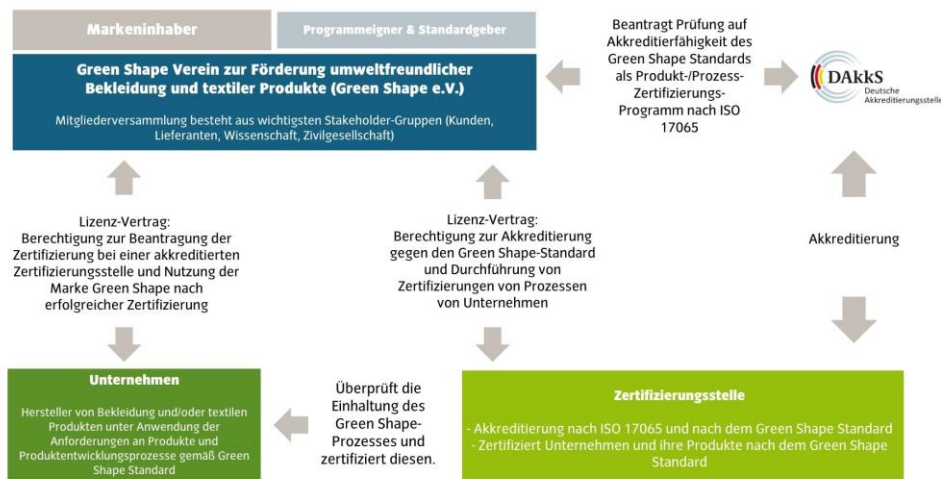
Markeninhaber

Programmeigner & Standardgeber

Green Shape Verein zur Förderung umweltfreundlicher Bekleidung und textiler Produkte (Green Shape e.V.)

Mitgliederversammlung besteht aus wichtigsten Stakeholder-Gruppen (Kunden, Lieferanten, Wissenschaft, Zivilgesellschaft)

Beantragt Prüfung auf Akkreditierfähigkeit des Green Shape Standards als Produkt-/Prozess-Zertifizierungs-Programm nach ISO 17065

DAkkS
Deutsche Akkreditierungsstelle

Lizenz-Vertrag:
Berechtigung zur Beantragung der Zertifizierung bei einer akkreditierten Zertifizierungsstelle und Nutzung der Marke Green Shape nach erfolgreicher Zertifizierung

Lizenz-Vertrag:
Berechtigung zur Akkreditierung gegen den Green Shape-Standard und Durchführung von Zertifizierungen von Prozessen von Unternehmen

Akkreditierung

Unternehmen

Hersteller von Bekleidung und/oder textilen Produkten unter Anwendung der Anforderungen an Produkte und Produktentwicklungsprozesse gemäß Green Shape Standard

Überprüft die Einhaltung des Green Shape-Prozesses und zertifiziert diesen.

Zertifizierungsstelle

- Akkreditierung nach ISO 17065 und nach dem Green Shape Standard
- Zertifiziert Unternehmen und ihre Produkte nach dem Green Shape Standard